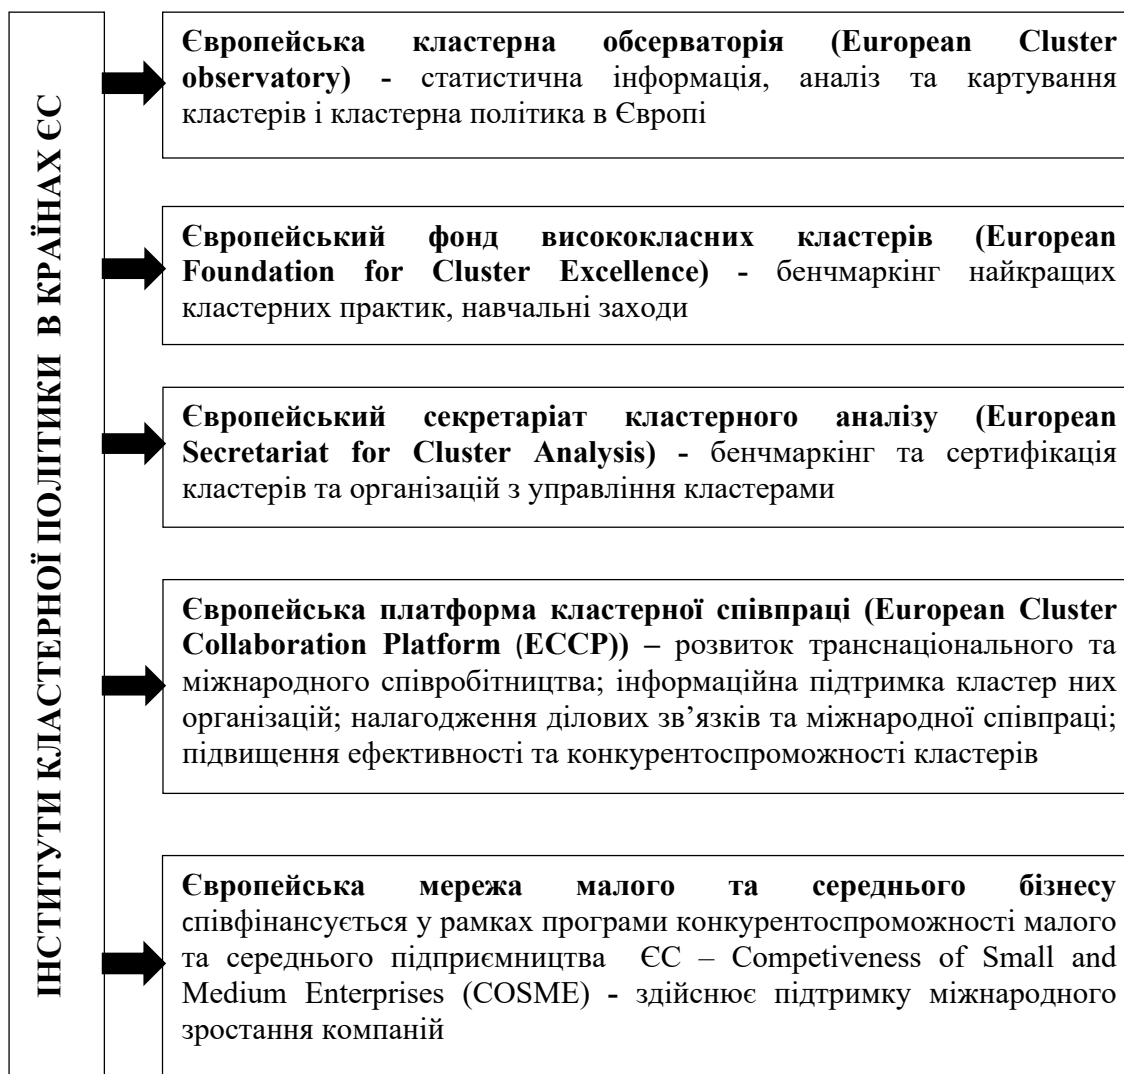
ІНСТИТУТИ КЛАСТЕРНОЇ ПОЛІТИКИ В КРАЇНАХ ЄС

Європейська кластерна обсерваторія (European Cluster observatory) - статистична інформація, аналіз та картування кластерів і кластерна політика в Європі

Європейський фонд висококласних кластерів (European Foundation for Cluster Excellence) - бенчмаркінг найкращих кластерних практик, навчальні заходи

Європейський секретаріат кластерного аналізу (European Secretariat for Cluster Analysis) - бенчмаркінг та сертифікація кластерів та організацій з управління кластерами

Європейська платформа кластерної співпраці (European Cluster Collaboration Platform (ECCP)) – розвиток транснаціонального та міжнародного співробітництва; інформаційна підтримка кластер них організацій; налагодження ділових зв'язків та міжнародної співпраці; підвищення ефективності та конкурентоспроможності кластерів

Європейська мережа малого та середнього бізнесу співфінансується у рамках програми конкурентоспроможності малого та середнього підприємництва ЄС – Competiveness of Small and Medium Enterprises (COSME) - здійснює підтримку міжнародного зростання компаній